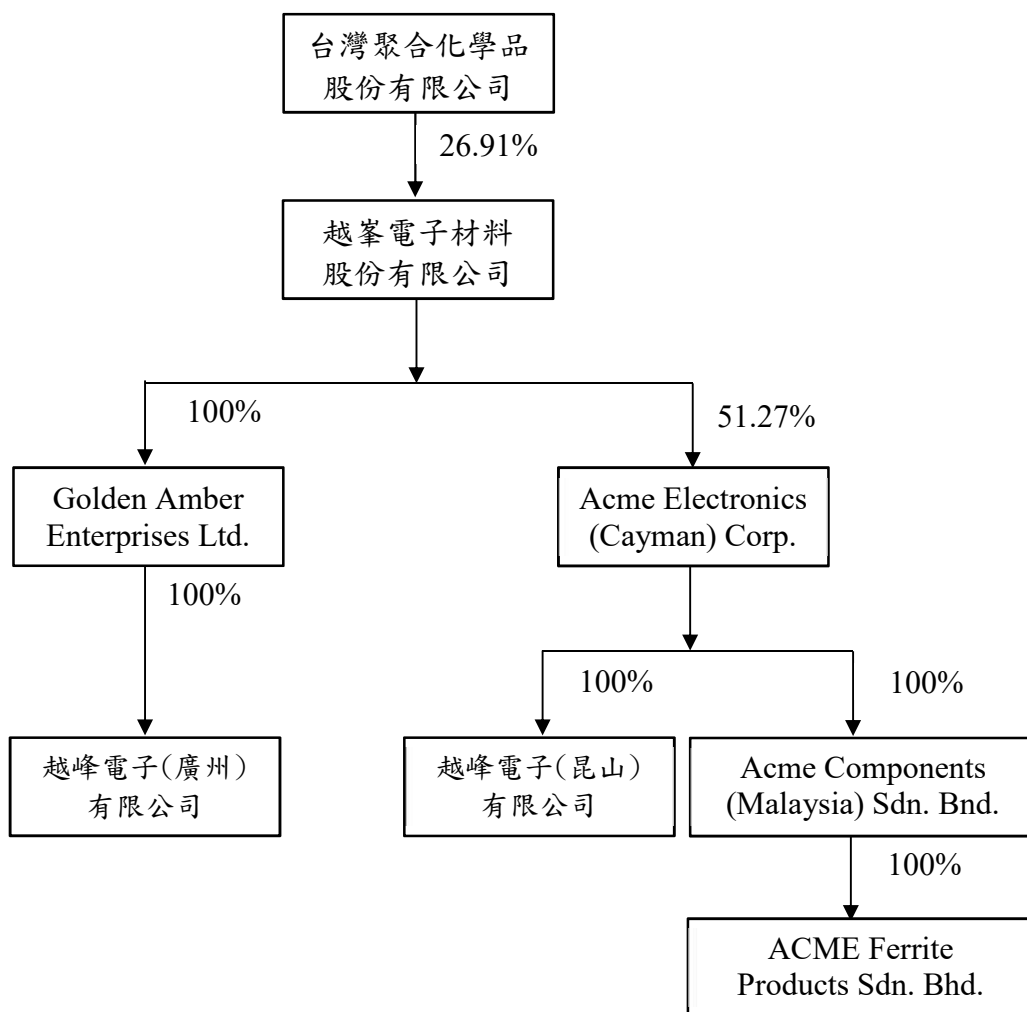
台灣聚合化學品股份有限公司

26.91%

越峯電子材料股份有限公司

100%

51.27%

Golden Amber Enterprises Ltd.

Acme Electronics (Cayman) Corp.

100%

100%

100%

越峰電子(廣州)有限公司

越峰電子(昆山)有限公司

Acme Components (Malaysia) Sdn. Bnd.

100%

ACME Ferrite Products Sdn. Bhd.